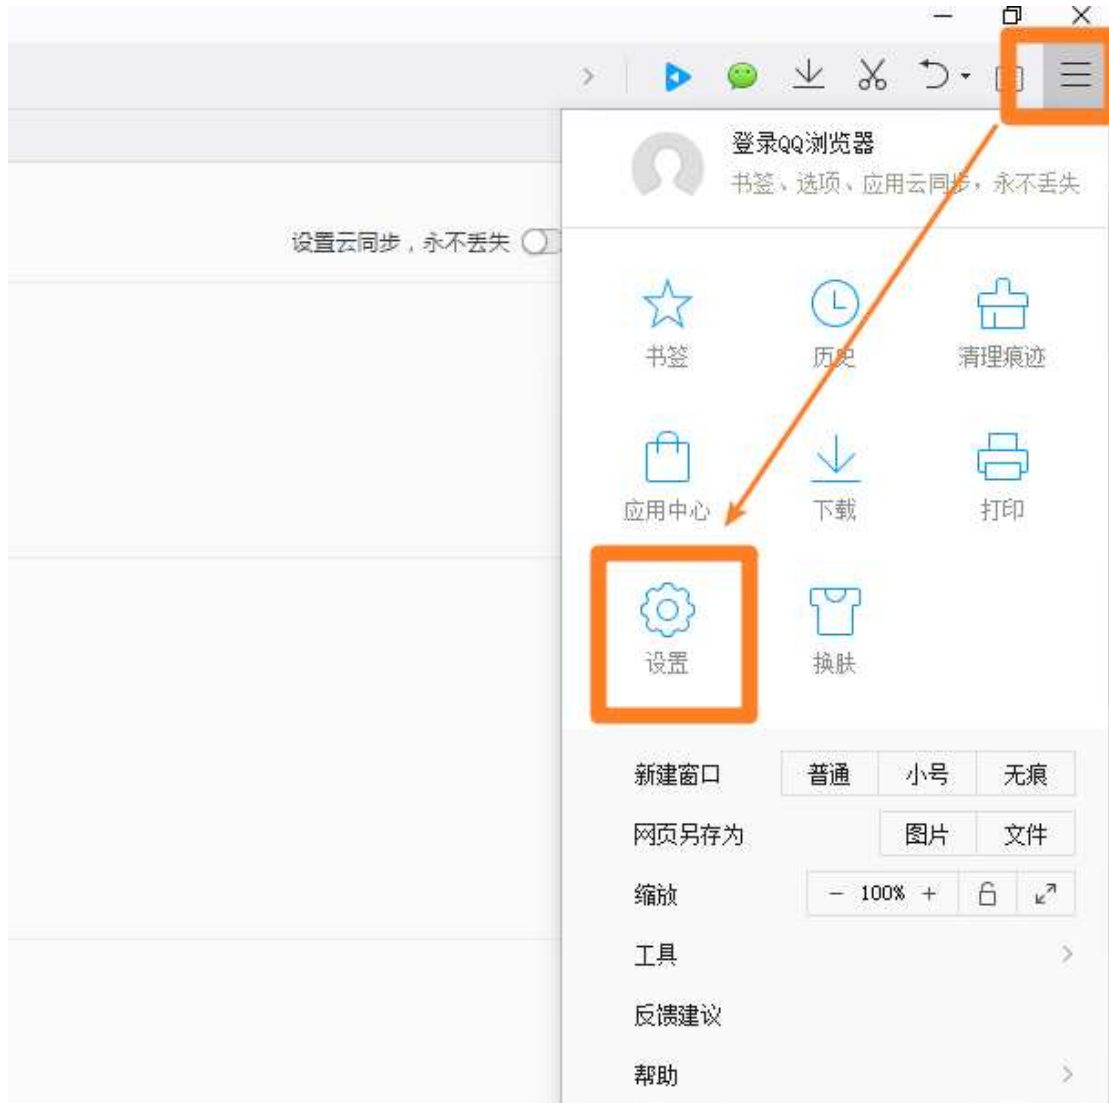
登录QQ浏览器
书签、选项、应用云同步，永不丢失

设置云同步，永不丢失

书签
历史
清理痕迹
应用中心
下载
打印
设置
换肤

新建窗口
| 普通 | 小号 | 无痕 |
|---|---|---|

网页另存为
| 图片 | 文件 |
|---|---|

缩放
− 100% +

工具
反馈建议
帮助